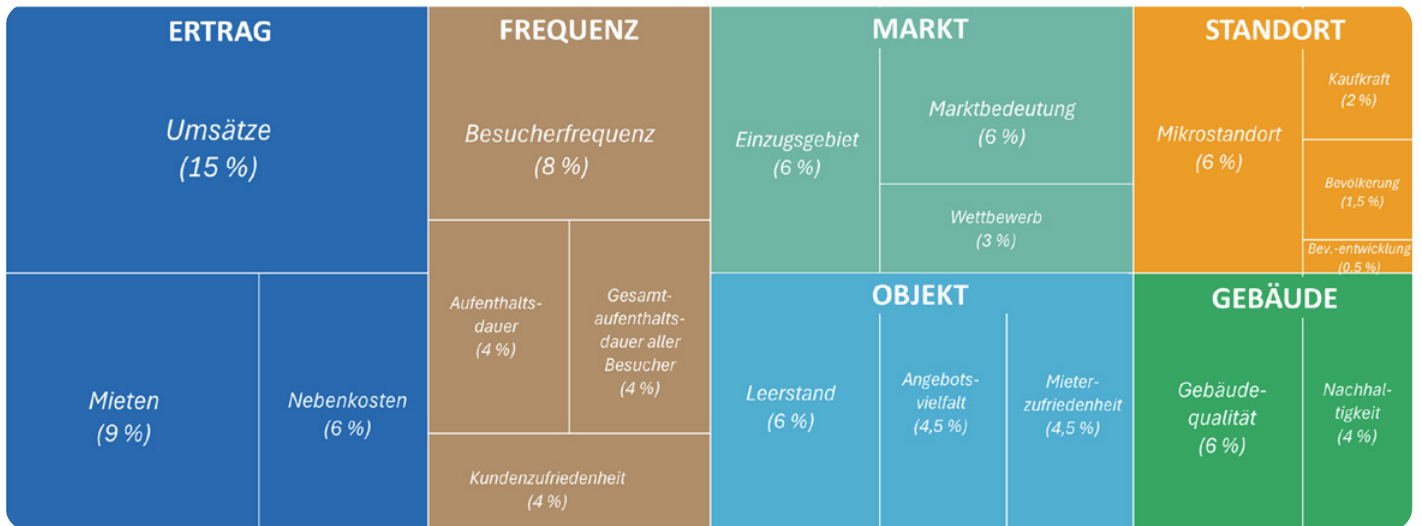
ERTRAG

Umsätze
(15 %)

Mieten
(9 %)

Nebenkosten
(6 %)

FREQUENZ

Besucherfrequenz
(8 %)

Aufenthaltsdauer
(4 %)

Gesamtaufenthaltsdauer aller Besucher
(4 %)

Kundenzufriedenheit
(4 %)

MARKT

Einzugsgebiet
(6 %)

Marktbedeutung
(6 %)

Wettbewerb
(3 %)

STANDORT

Mikrostandort
(6 %)

Kaufkraft
(2 %)

Bevölkerung
(1,5 %)

Bev.-entwicklung
(0,5 %)

OBJEKT

Leerstand
(6 %)

Angebotsvielfalt
(4,5 %)

Mieterzufriedenheit
(4,5 %)

GEBÄUDE

Gebäudequalität
(6 %)

Nachhaltigkeit
(4 %)